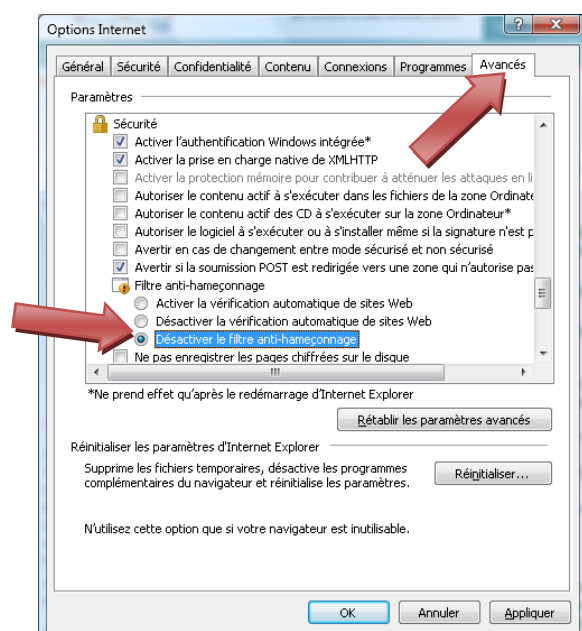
Options Internet

?
X

Général | Sécurité | Confidentialité | Contenu | Connexions | Programmes | Avancés

Paramètres

Sécurité
Activer l'authentification Windows intégrée*
Activer la prise en charge native de XMLHTTP
Activer la protection mémoire pour contribuer à atténuer les attaques en li
Autoriser le contenu actif à s'exécuter dans les fichiers de la zone Ordinate
Autoriser le contenu actif des CD à s'exécuter sur la zone Ordinateur*
Autoriser le logiciel à s'exécuter ou à s'installer même si la signature n'est p
Avertir en cas de changement entre mode sécurisé et non sécurisé
Avertir si la soumission POST est redirigée vers une zone qui n'autorise pas
Filtre anti-hameçonnage
Activer la vérification automatique de sites Web
Désactiver la vérification automatique de sites Web
Désactiver le filtre anti-hameçonnage
Ne pas enregistrer les pages chiffrées sur le disque

*Ne prend effet qu'après le redémarrage d'Internet Explorer

Rétablir les paramètres avancés

Réinitialiser les paramètres d'Internet Explorer

Supprime les fichiers temporaires, désactive les programmes complémentaires du navigateur et réinitialise les paramètres.

Réinitialiser...

N'utilisez cette option que si votre navigateur est inutilisable.

OK
Annuler
Appliquer